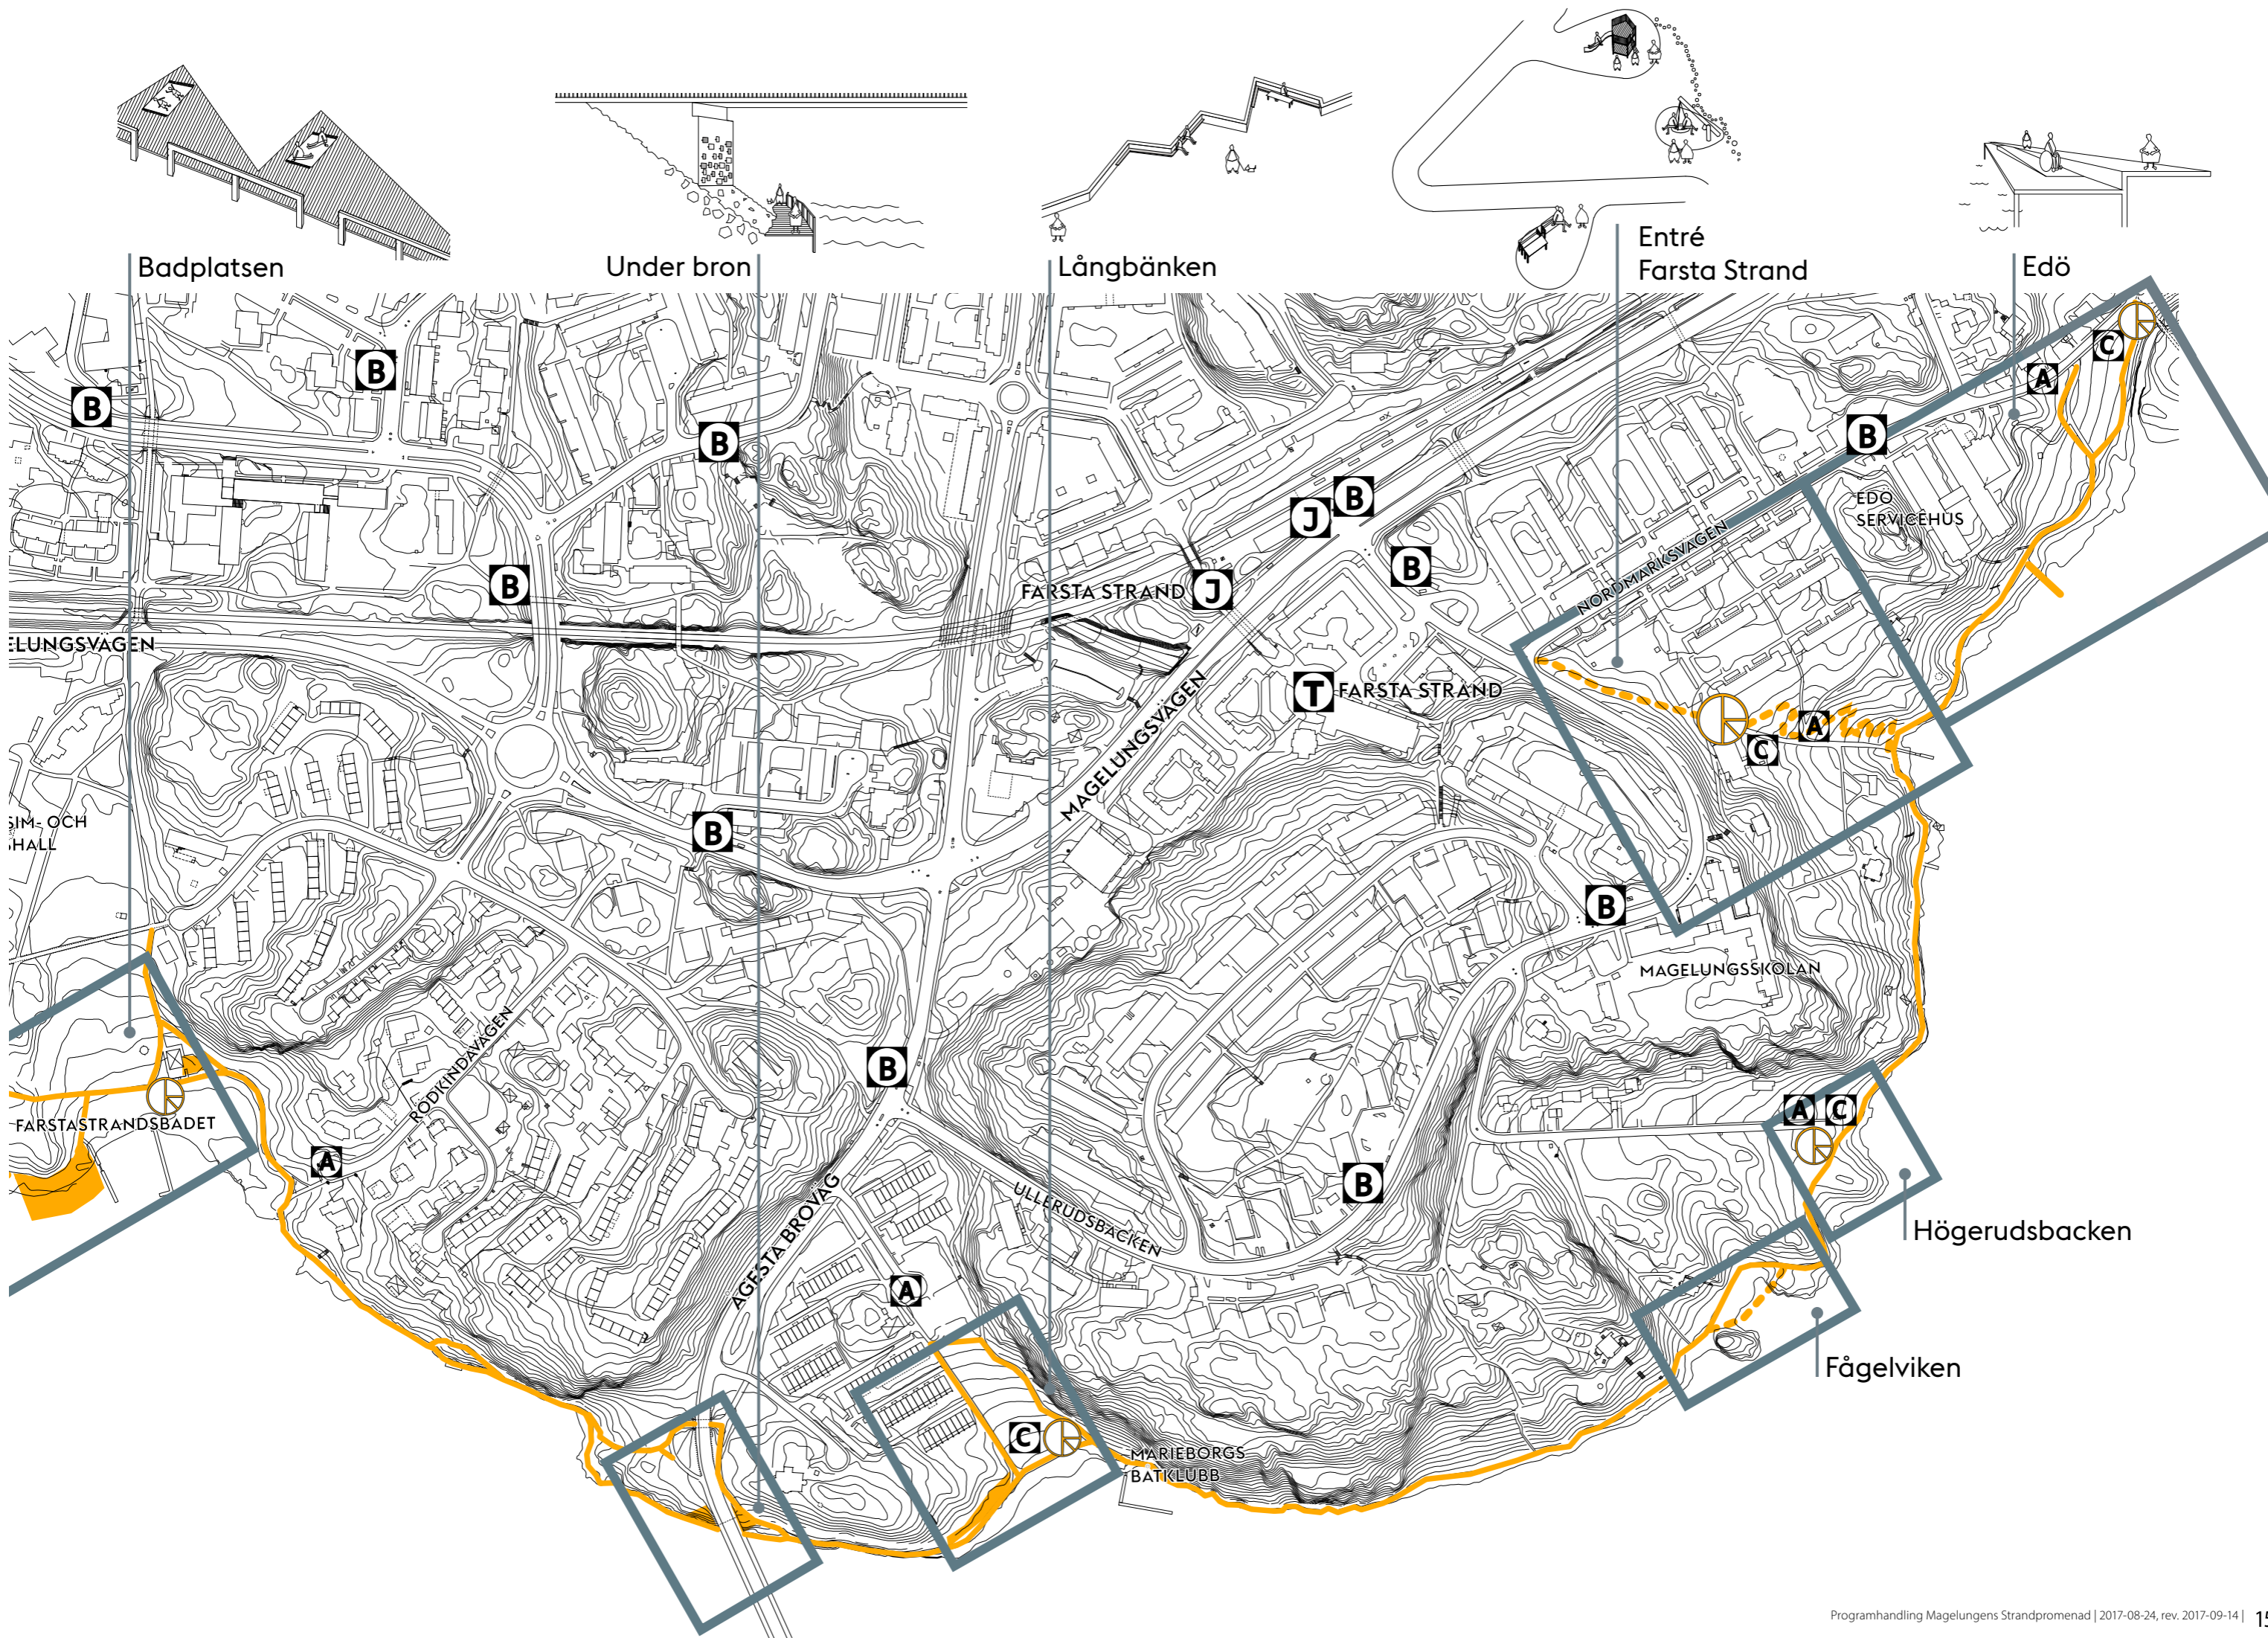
Badplatsen

Under bron

Långbänken

Entré
Farsta Strand

Edö

B
B
B
B
B
J
B
B
FARSTA STRAND
J
B
EDÖ
SERVICEHUS
NORDMARKSVÄGEN
ELUNGSVÄGEN
T
FARSTA STRAND
MAGELUNGSVÄGEN
A
C
A
C
SIM- OCH
HALL
B
B
MAGELUNGSSKOLAN
RÖDKINDAVÄGEN
B
FARSTASTRANDSBADET
A
A
C
AGESTA BROVÄG
ULLERUDSBACKEN
B
Högerudsbacken
A
Fågelviken
C
MARIEBORGS
BÅTKLUBB

Programhandling Magelungens Strandpromenad | 2017-08-24, rev. 2017-09-14 | 15